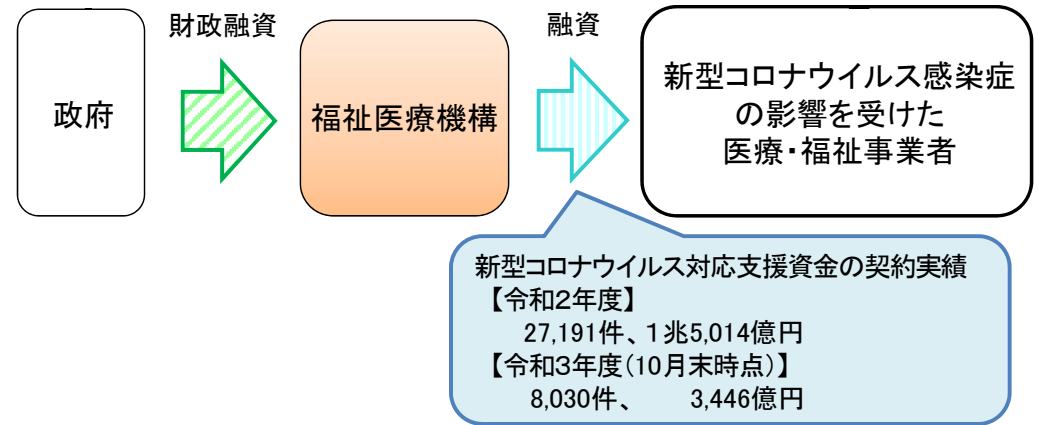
財政融資

融資

政府

福祉医療機構

新型コロナウイルス感染症の影響を受けた医療・福祉事業者

新型コロナウイルス対応支援資金の契約実績
【令和2年度】
27,191件、1兆5,014億円
【令和3年度(10月末時点)】
8,030件、 3,446億円